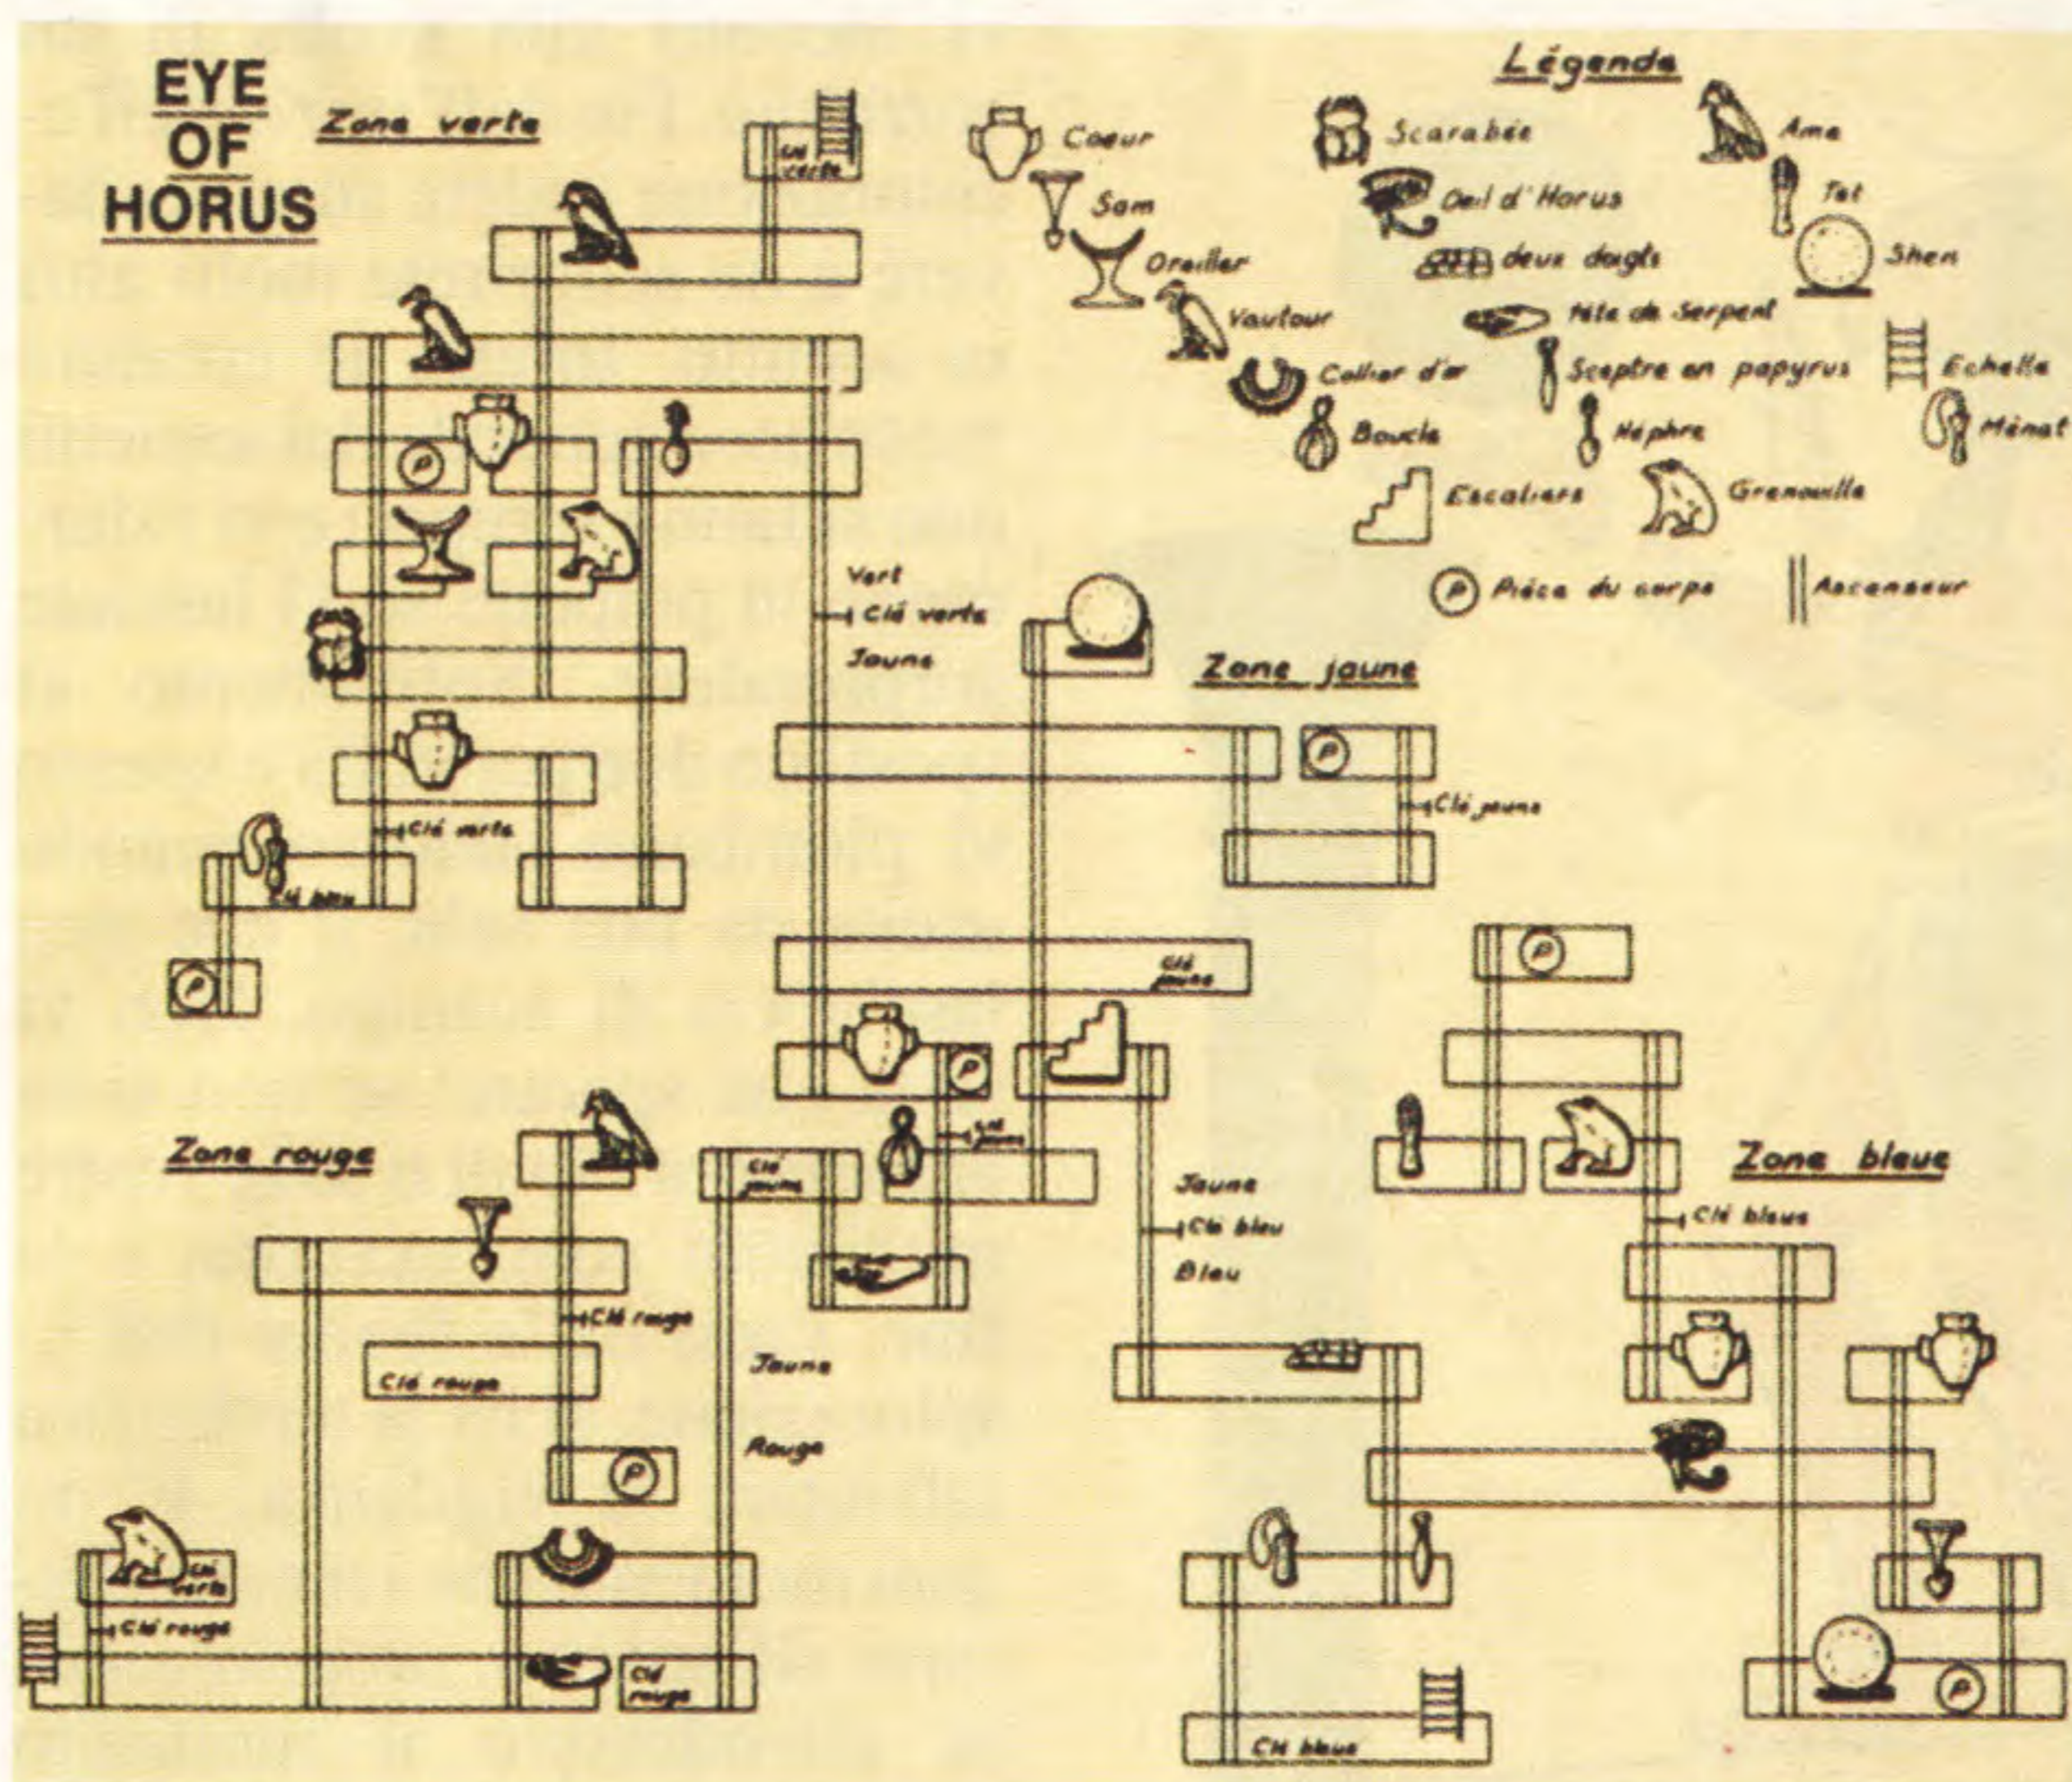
EYE OF HORUS

Zone verte

Légende

Coeur
Sam
Oreiller
Vautour
Collier d'or
Boucle
Scarabée
Oeil d'Horus
deux doigts
Tête de Serpent
Sceptre en papyrus
Néphre
Escaliers
Grenouille
Ame
Tet
Shen
Echelle
Ménat
P Pièce du corps
Ascenseur

Clé verte

Vert
Clé verte
Jaune

Zone jaune

Clé jaune

Clé verte

Clé bleu

Clé jaune

Clé jaune

Clé jaune

Zone rouge

Clé rouge

Clé rouge

Jaune

Rouge

Clé verte

Clé rouge

Clé rouge

Jaune
Clé bleu
Bleu

Zone bleue

Clé bleue

Clé bleue